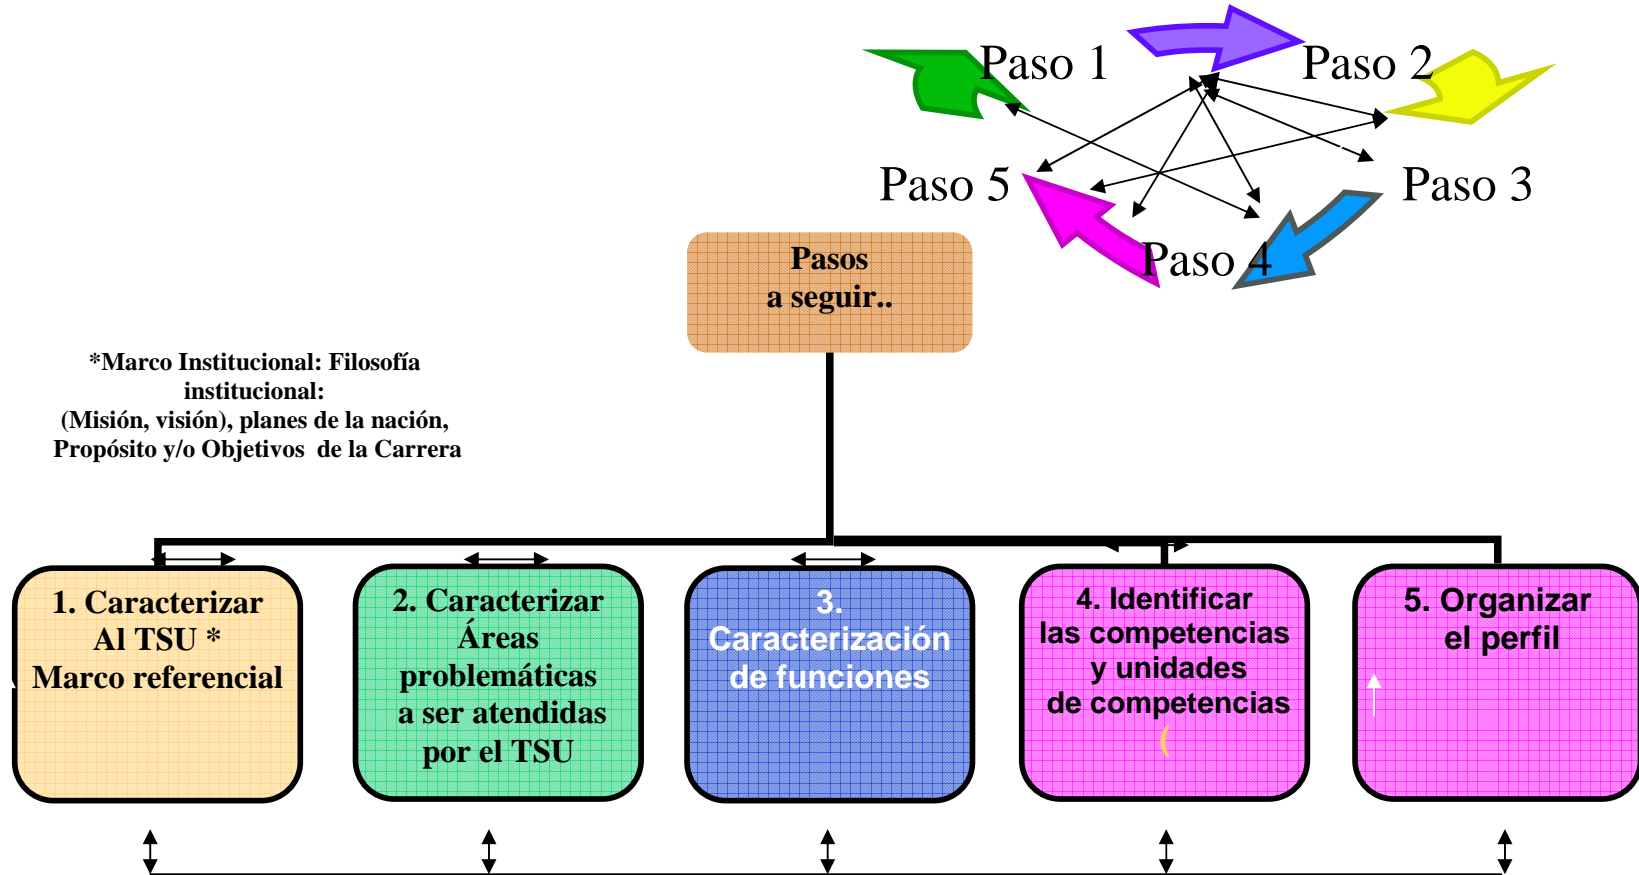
Paso 1

Paso 2

Paso 5

Paso 3

Paso 4

Pasos
a seguir..

*Marco Institucional: Filosofía institucional:
(Misión, visión), planes de la nación,
Propósito y/o Objetivos de la Carrera

1. Caracterizar
Al TSU *
Marco referencial

2. Caracterizar
Áreas
problemáticas
a ser atendidas
por el TSU

3.
Caracterización
de funciones

4. Identificar
las competencias
y unidades
de competencias

5. Organizar
el perfil